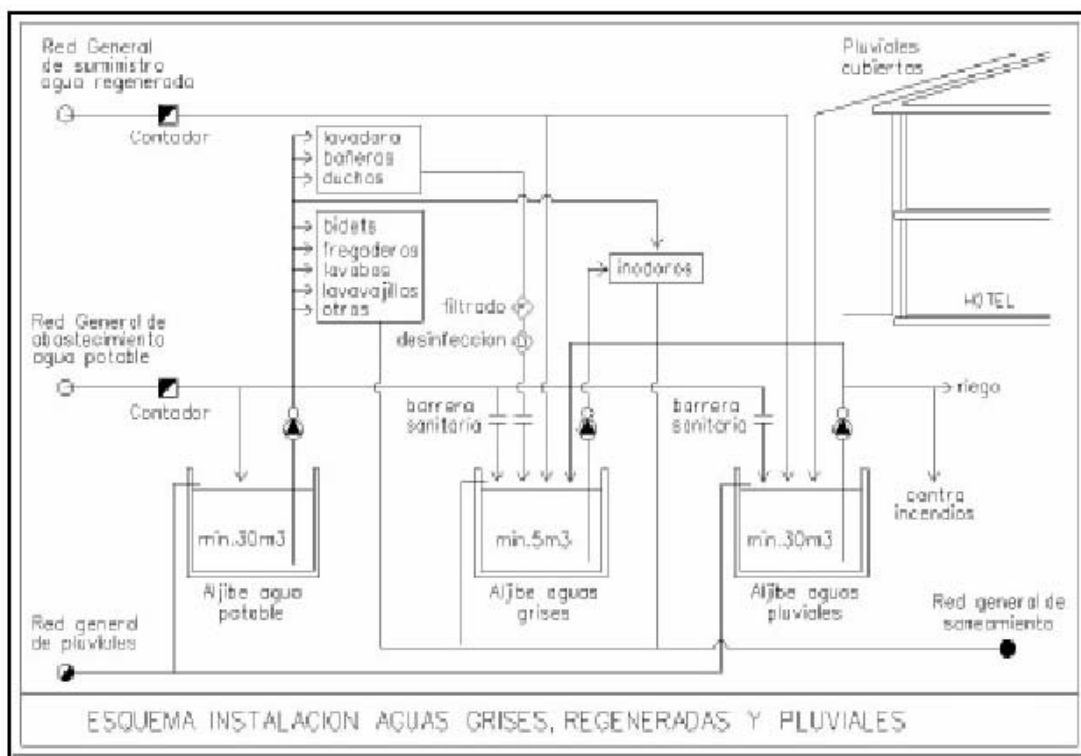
Red General de suministro agua regenerada

Contador

Pluviales cubiertas

lavadora
bañeras
duchas

bidets
fregaderos
lavabos
lavavajillas
otras

inodoros

HOTEL

Red General de abastecimiento agua potable

filtrado

desinfeccion

Contador

barrera sanitaria

barrera sanitaria

riego

contra incendios

min.30m3

min.5m3

min.30m3

Aljibe agua potable

Aljibe aguas grises

Aljibe aguas pluviales

Red general de pluviales

Red general de saneamiento

ESQUEMA INSTALACION AGUAS GRISES, REGENERADAS Y PLUVIALES